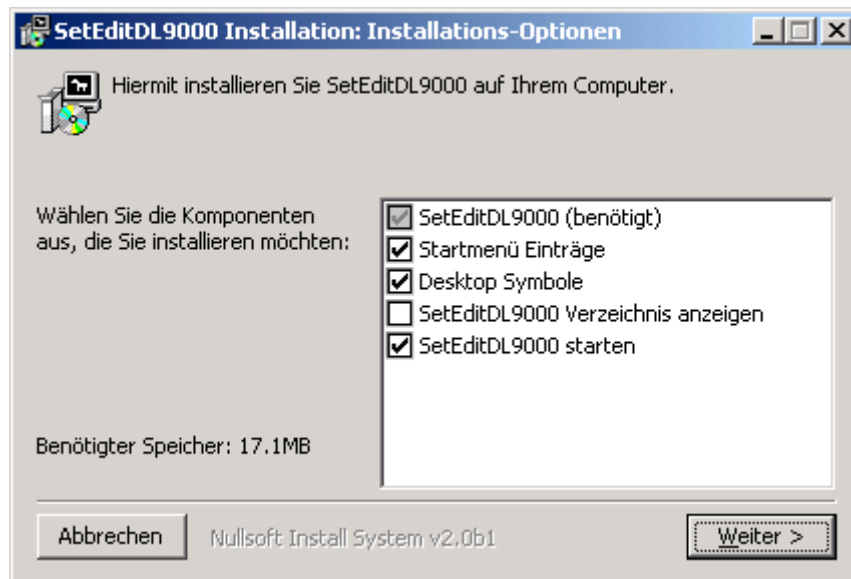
SetEditDL9000 Installation: Installations-Optionen

Hiermit installieren Sie SetEditDL9000 auf Ihrem Computer.

Wählen Sie die Komponenten aus, die Sie installieren möchten:

SetEditDL9000 (benötigt)
Startmenü Einträge
Desktop Symbole
SetEditDL9000 Verzeichnis anzeigen
SetEditDL9000 starten

Benötigter Speicher: 17.1MB

Abbrechen

Nullsoft Install System v2.0b1

Weiter >